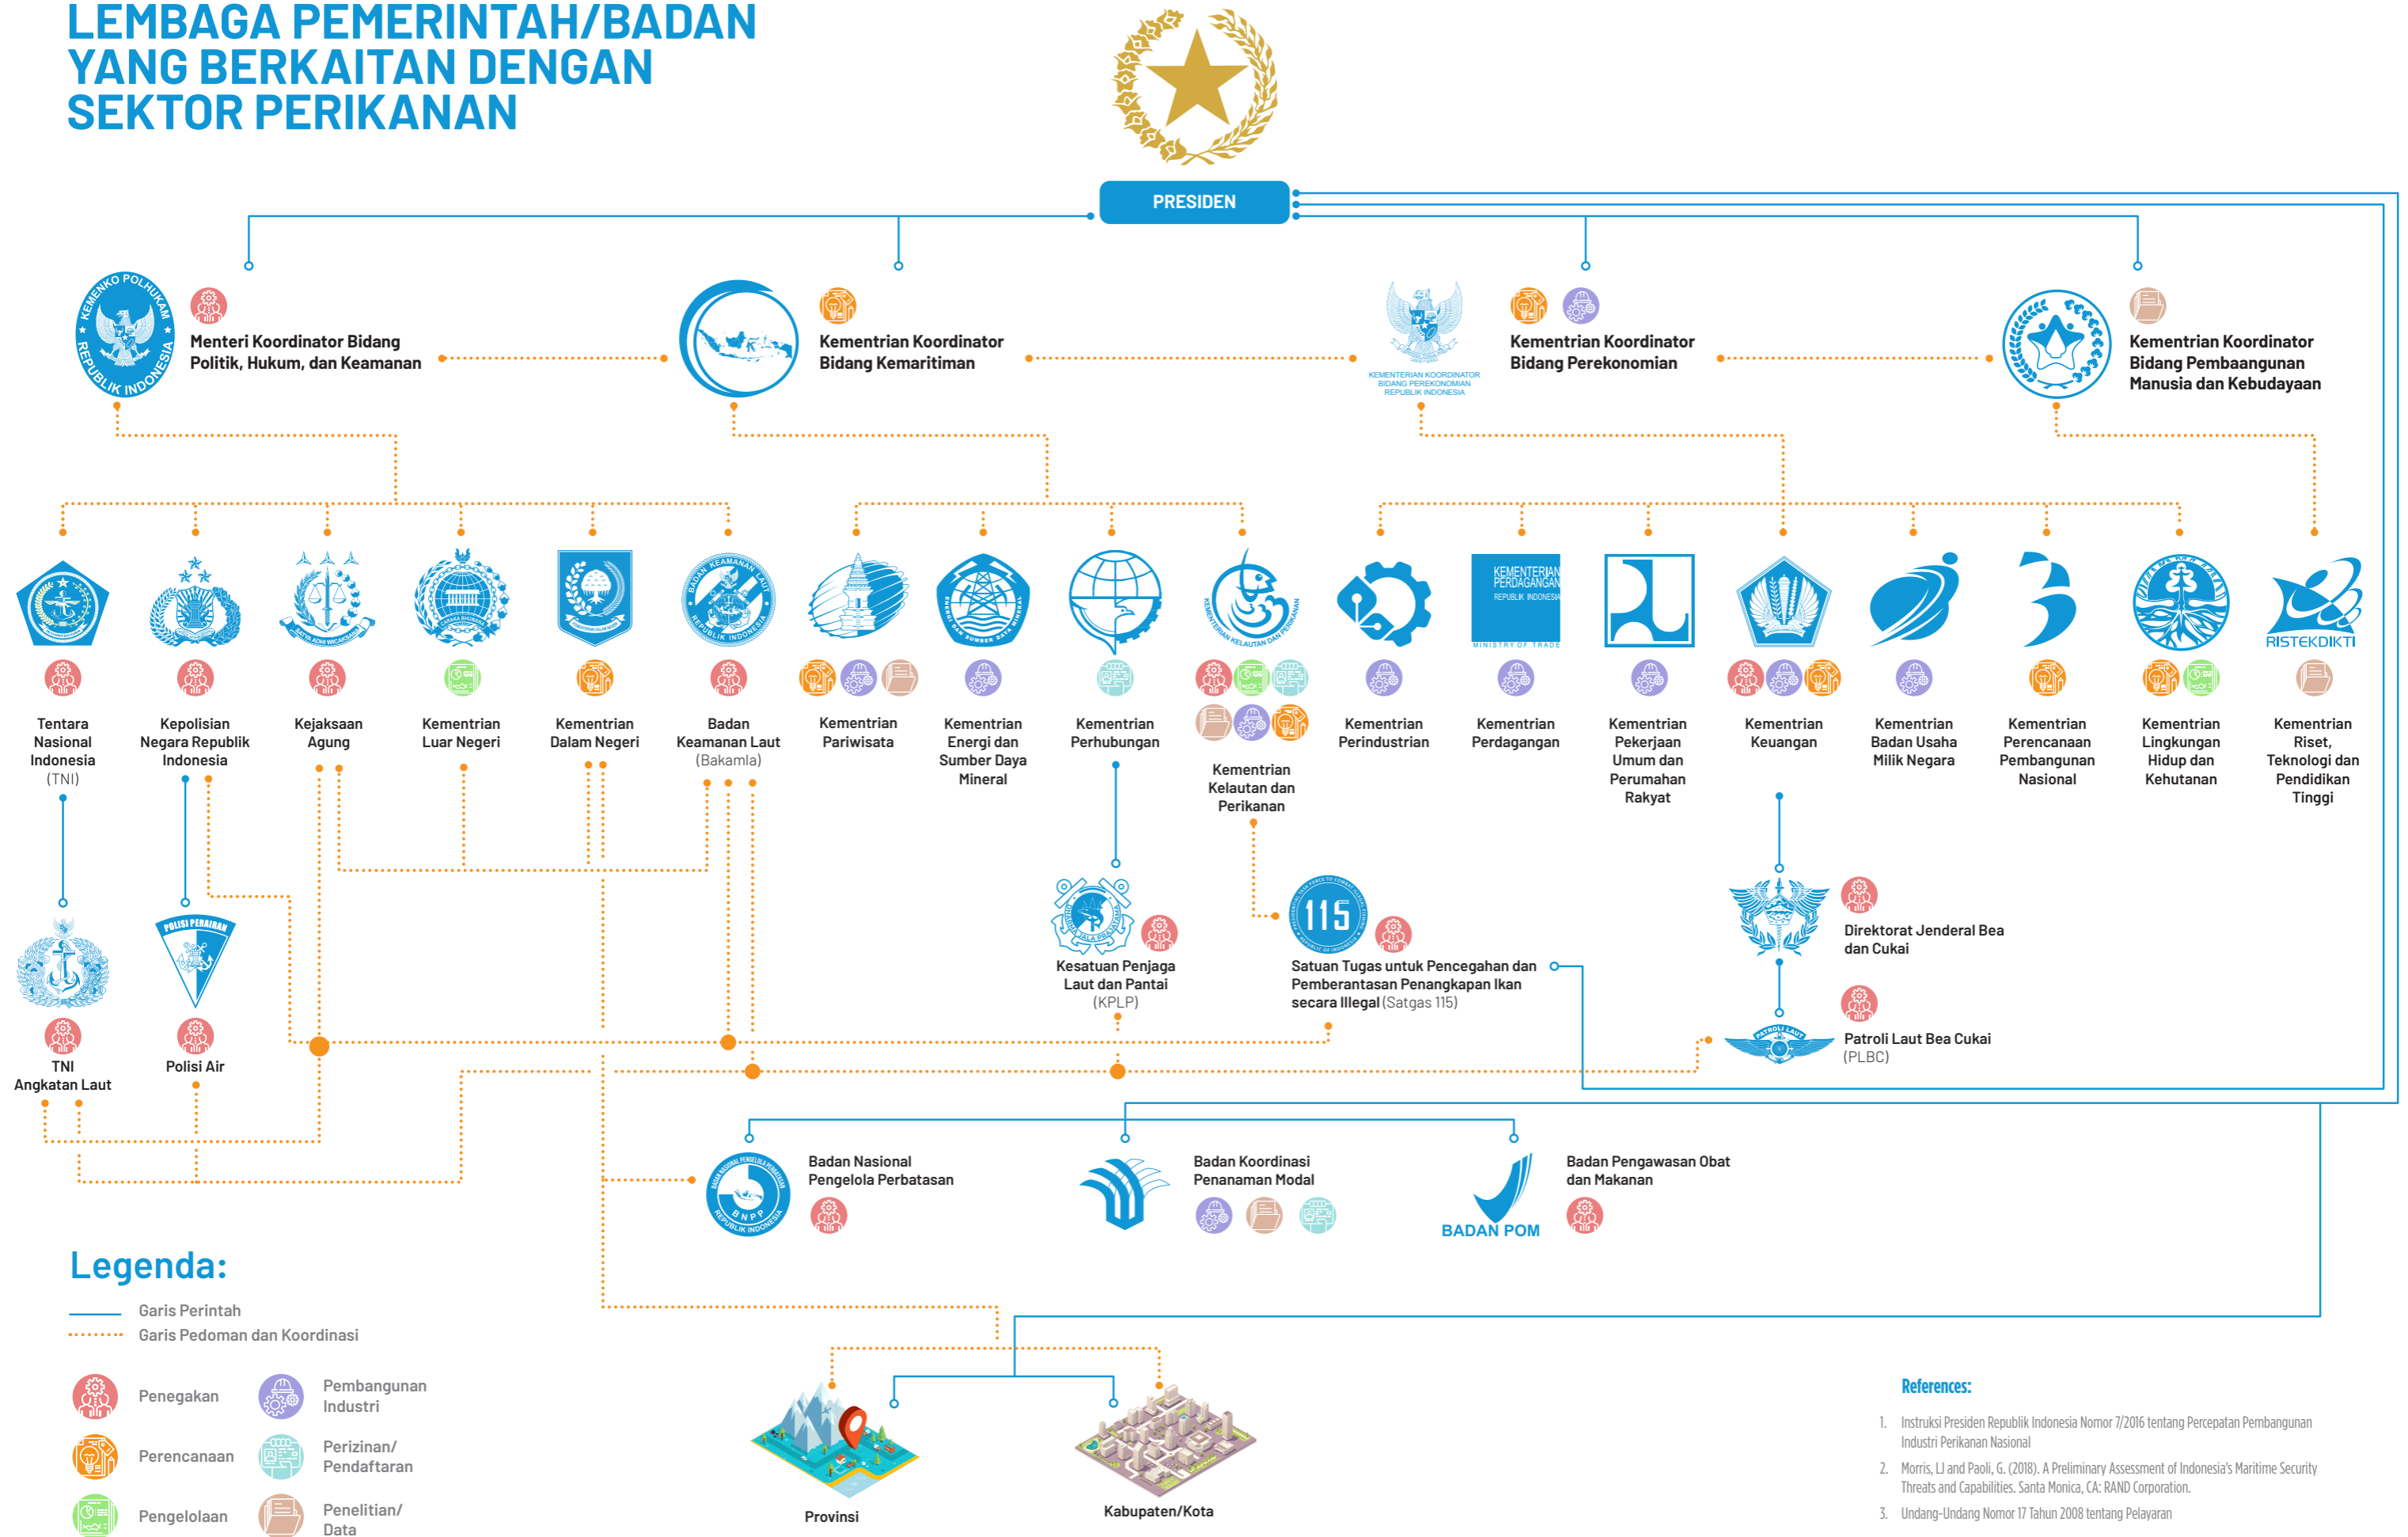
LEMBAGA PEMERINTAH/BADAN YANG BERKAITAN DENGAN SEKTOR PERIKANAN

PRESIDEN

KEMENKO POLHUKAM REPUBLIK INDONESIA

Menteri Koordinator Bidang Politik, Hukum, dan Keamanan

Kementrian Koordinator Bidang Kemaritiman

KEMENTERIAN KOORDINATOR BIDANG PEREKONOMIAN REPUBLIK INDONESIA

Kementrian Koordinator Bidang Perekonomian

Kementrian Koordinator Bidang Pembaangunan Manusia dan Kebudayaan

Tentara Nasional Indonesia (TNI)

Kepolisian Negara Republik Indonesia

Kejaksaan Agung

Kementrian Luar Negeri

Kementrian Dalam Negeri

Badan Keamanan Laut (Bakamla)

Kementrian Pariwisata

Kementrian Energi dan Sumber Daya Mineral

Kementrian Perhubungan

Kementrian Kelautan dan Perikanan

Kementrian Perindustrian

KEMENTERIAN PERDAGANGAN REPUBLIK INDONESIA MINISTRY OF TRADE

Kementrian Perdagangan

Kementrian Pekerjaan Umum dan Perumahan Rakyat

Kementrian Keuangan

Kementrian Badan Usaha Milik Negara

Kementrian Perencanaan Pembangunan Nasional

Kementrian Lingkungan Hidup dan Kehutanan

RISTEKDIKTI

Kementrian Riset, Teknologi dan Pendidikan Tinggi

TNI Angkatan Laut

POLISI PERAIRAN

Polisi Air

Kesatuan Penjaga Laut dan Pantai (KPLP)

115

Satuan Tugas untuk Pencegahan dan Pemberantasan Penangkapan Ikan secara Illegal (Satgas 115)

Direktorat Jenderal Bea dan Cukai

PATROLI LAUT

Patroli Laut Bea Cukai (PLBC)

BNPP

Badan Nasional Pengelola Perbatasan

Badan Koordinasi Penanaman Modal

BADAN POM

Badan Pengawasan Obat dan Makanan

Legenda:

Garis Perintah
Garis Pedoman dan Koordinasi

Penegakan
Pembangunan Industri
Perencanaan
Perizinan/ Pendaftaran
Pengelolaan
Penelitian/ Data

Provinsi

Kabupaten/Kota

References:
1. Instruksi Presiden Republik Indonesia Nomor 7/2016 tentang Percepatan Pembangunan Industri Perikanan Nasional
2. Morris, LJ and Paoli, G. (2018). A Preliminary Assessment of Indonesia's Maritime Security Threats and Capabilities. Santa Monica, CA: RAND Corporation.
3. Undang-Undang Nomor 17 Tahun 2008 tentang Pelayaran